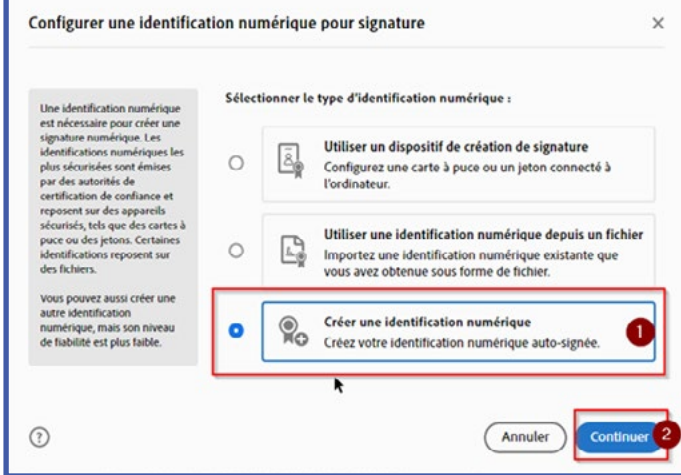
Configurer une identification numérique pour signature

×

Une identification numérique est nécessaire pour créer une signature numérique. Les identifications numériques les plus sécurisées sont émises par des autorités de certification de confiance et reposent sur des appareils sécurisés, tels que des cartes à puce ou des jetons. Certaines identifications reposent sur des fichiers.

Vous pouvez aussi créer une autre identification numérique, mais son niveau de fiabilité est plus faible.

Sélectionner le type d'identification numérique :

Utiliser un dispositif de création de signature
Configurez une carte à puce ou un jeton connecté à l'ordinateur.

Utiliser une identification numérique depuis un fichier
Importez une identification numérique existante que vous avez obtenue sous forme de fichier.

Créer une identification numérique
Créez votre identification numérique auto-signée.

1

?

Annuler

Continuer

2